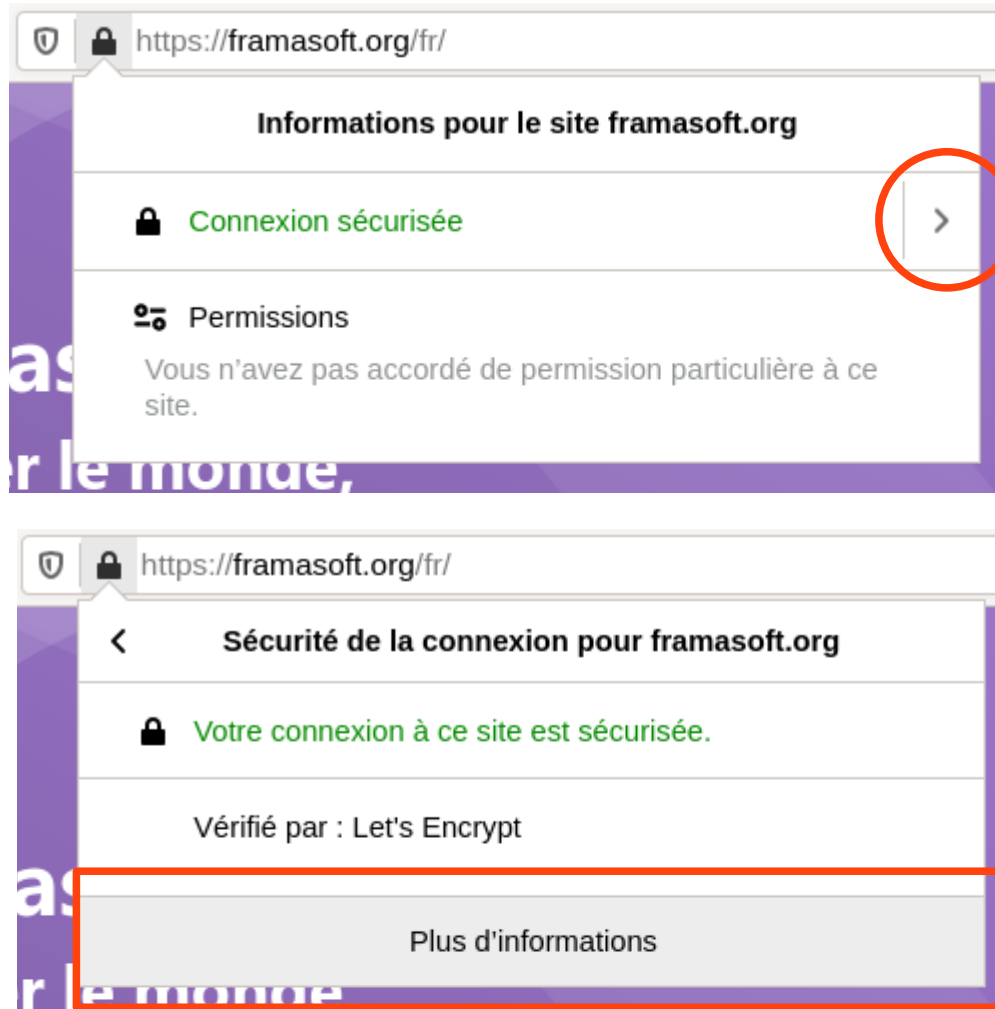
https://framasoft.org/fr/

Informations pour le site framasoft.org

Connexion sécurisée

Permissions

Vous n’avez pas accordé de permission particulière à ce site.

as

r le monde,

https://framasoft.org/fr/

Sécurité de la connexion pour framasoft.org

Votre connexion à ce site est sécurisée.

Vérifié par : Let's Encrypt

as

Plus d’informations

r le monde